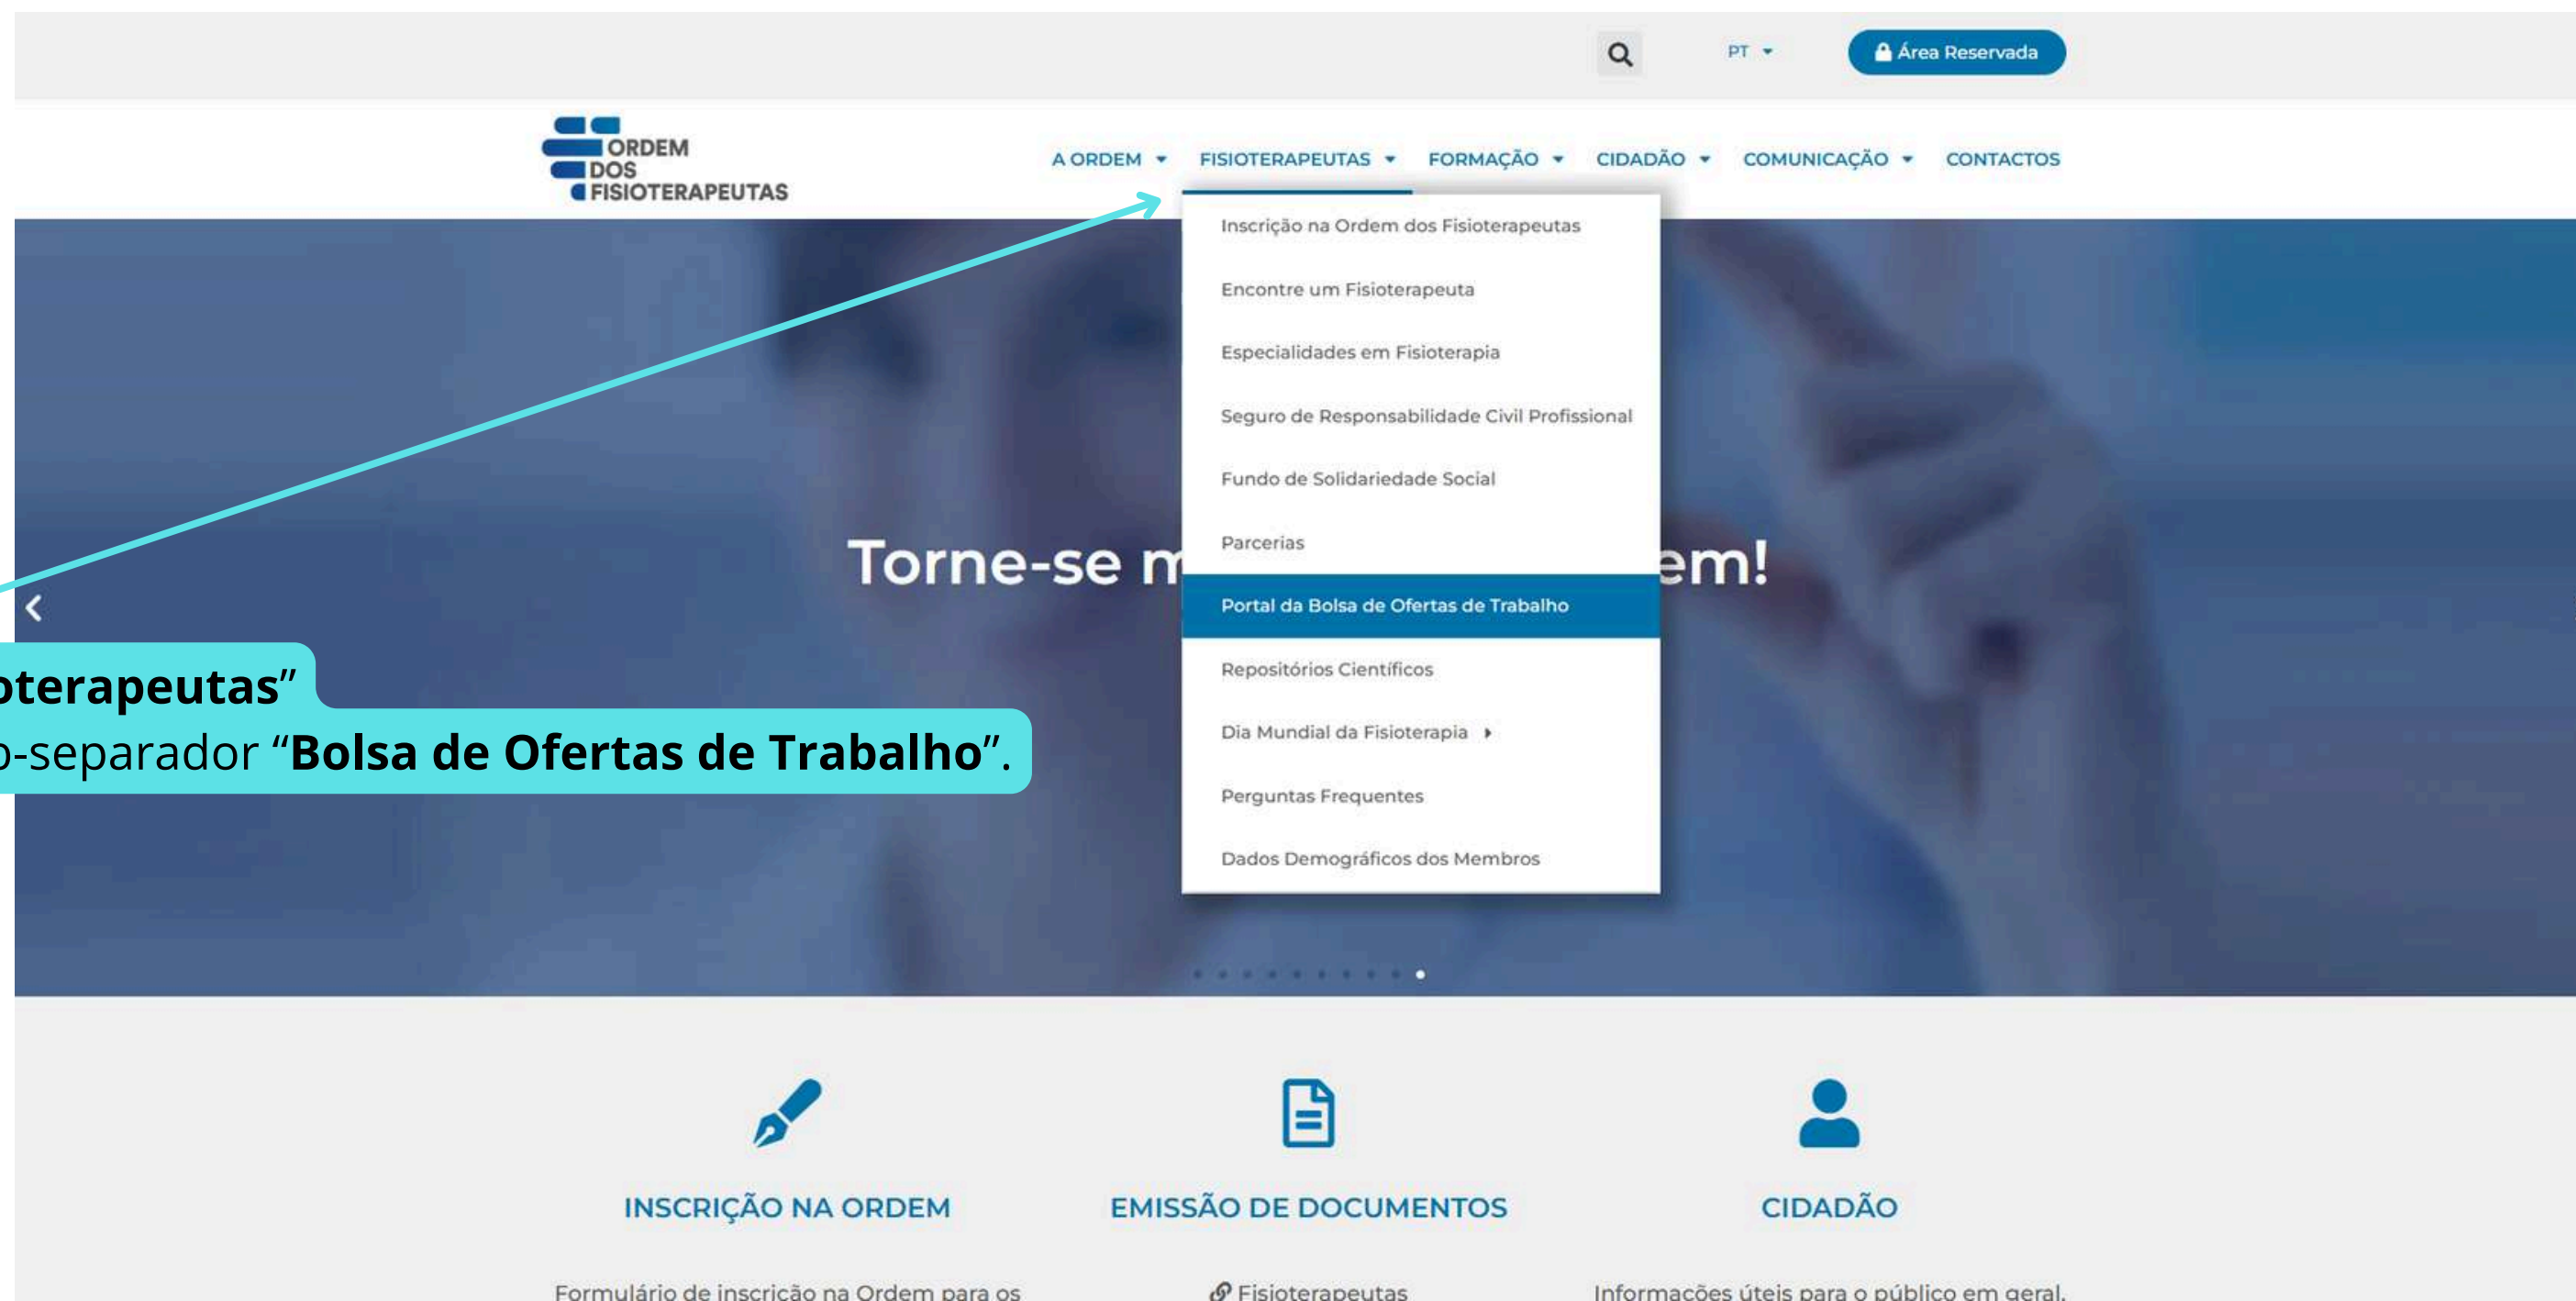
PT ▾

Área Reservada

ORDEM DOS FISIOTERAPEUTAS

A ORDEM ▾ FISIOTERAPEUTAS ▾ FORMAÇÃO ▾ CIDADÃO ▾ COMUNICAÇÃO ▾ CONTACTOS

Inscrição na Ordem dos Fisioterapeutas
Encontre um Fisioterapeuta
Especialidades em Fisioterapia
Seguro de Responsabilidade Civil Profissional
Fundo de Solidariedade Social
Parcerias
Portal da Bolsa de Ofertas de Trabalho
Repositórios Científicos
Dia Mundial da Fisioterapia
Perguntas Frequentes
Dados Demográficos dos Membros

Torne-se m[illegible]em!

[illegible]oterapeutas"
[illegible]o-separador "**Bolsa de Ofertas de Trabalho**".

INSCRIÇÃO NA ORDEM

Formulário de inscrição na Ordem para os

EMISSÃO DE DOCUMENTOS

Fisioterapeutas

CIDADÃO

Informações úteis para o público em geral.